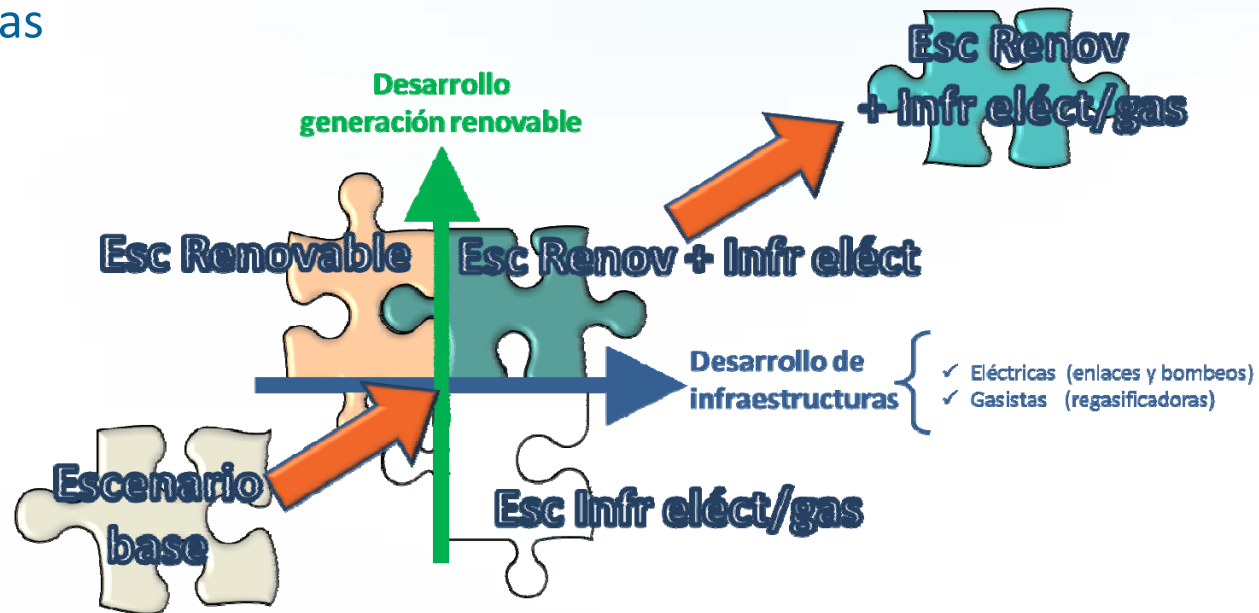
as

Desarrollo generación renovable

Esc Renov + Infr eléct/gas

Esc Renovable

Esc Renov + Infr eléct

Desarrollo de infraestructuras

✓ Eléctricas (enlaces y bombeos)
✓ Gasistas (regasificadoras)

Escenario base

Esc Infr eléct/gas